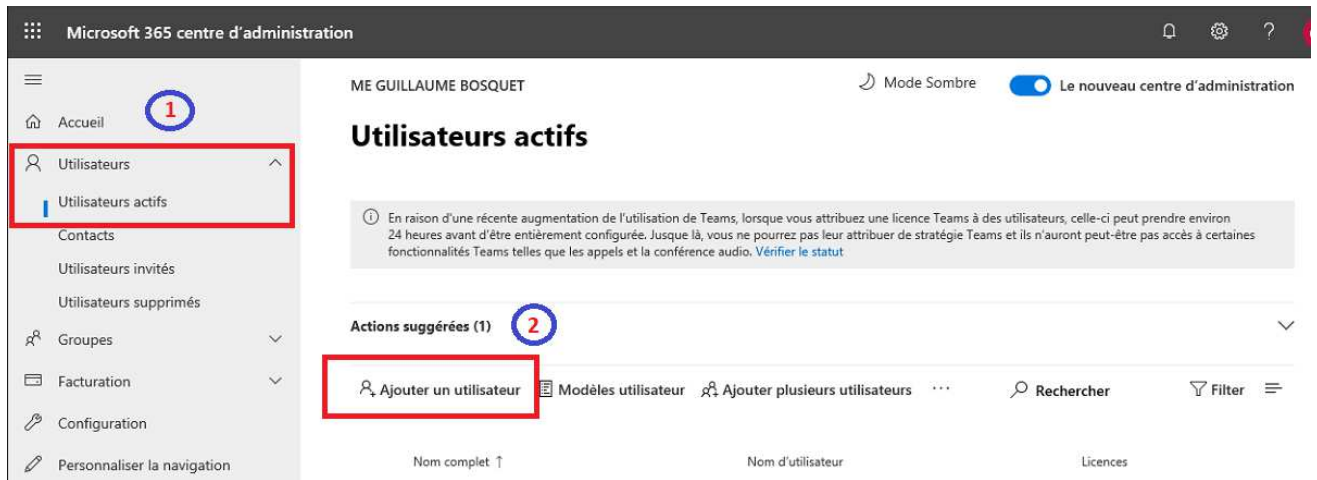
Microsoft 365 centre d'administration

?

1

Accueil

Utilisateurs

Utilisateurs actifs

Contacts

Utilisateurs invités

Utilisateurs supprimés

Groupes

Facturation

Configuration

Personnaliser la navigation

ME GUILLAUME BOSQUET

Mode Sombre

Le nouveau centre d'administration

Utilisateurs actifs

En raison d'une récente augmentation de l'utilisation de Teams, lorsque vous attribuez une licence Teams à des utilisateurs, celle-ci peut prendre environ 24 heures avant d'être entièrement configurée. Jusque là, vous ne pourrez pas leur attribuer de stratégie Teams et ils n'auront peut-être pas accès à certaines fonctionnalités Teams telles que les appels et la conférence audio. Vérifier le statut

Actions suggérées (1)

2

Ajouter un utilisateur

Modèles utilisateur

Ajouter plusieurs utilisateurs

...

Rechercher

Filter

Nom complet ↑

Nom d'utilisateur

Licences